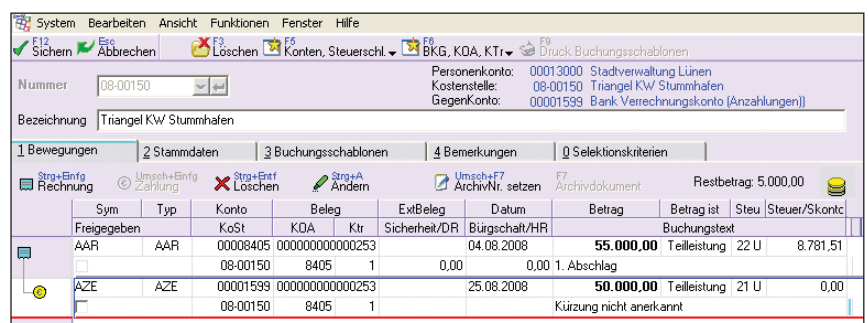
System Bearbeiten Ansicht Funktionen Fenster Hilfe

F12 Sichern Esc Abbrechen F3 Löschen F5 Konten, Steuerschl. F6 BKG, KOA, KTr F9 Druck Buchungsschablonen

Nummer 08-00150

Personenkonto: 00013000 Stadtverwaltung Lünen
Kostenstelle: 08-00150 Triangel KW Stummhafen
GegenKonto: 00001599 Bank Verrechnungskonto (Anzahlungen))

Bezeichnung Triangel KW Stummhafen

1 Bewegungen | 2 Stammdaten | 3 Buchungsschablonen | 4 Bemerkungen | 0 Selektionskriterien

Strg+Einfg Rechnung | Umsch+Einfg Zahlung | Strg+Entf Löschen | Strg+A Ändern | Umsch+F7 ArchivNr. setzen | F7 Archivdokument | Restbetrag: 5.000,00

| Sym | Typ | Konto | Beleg | | ExtBeleg | Datum | Betrag | Betrag ist | Steu | Steuer/Skonto |
|---|---|---|---|---|---|---|---|---|---|---|
| Freigegeben | | KoSt | KOA | Ktr | Sicherheit/DR | Bürgschaft/HR | Buchungstext | | | |
| AAR | AAR | 00008405 | 000000000000253 | | | 04.08.2008 | 55.000,00 | Teilleistung | 22 U | 8.781,51 |
| | | 08-00150 | 8405 | 1 | 0,00 | 0,00 | 1. Abschlag | | | |
| AZE | AZE | 00001599 | 000000000000253 | | | 25.08.2008 | 50.000,00 | Teilleistung | 21 U | 0,00 |
| | | 08-00150 | 8405 | 1 | | | Kürzung nicht anerkannt | | | |